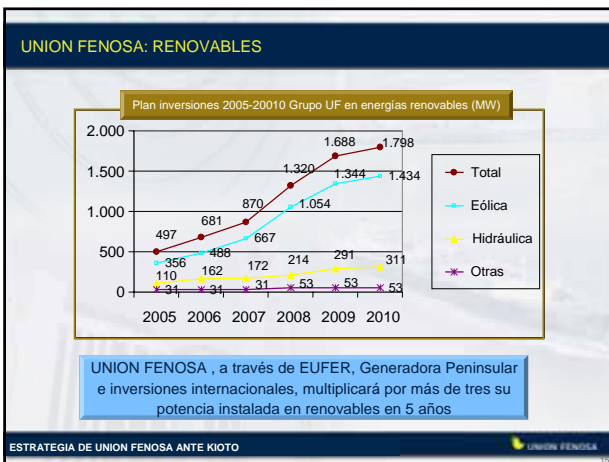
UNION FENOSA: RENOVABLES

Plan inversiones 2005-20010 Grupo UF en energías renovables (MW)

2.000
1.500
1.000
500
0

2005 2006 2007 2008 2009 2010

497 681 870 1.320 1.688 1.798
356 488 667 1.054 1.344 1.434
110 162 172 214 291 311
31 31 31 53 53 53

Total
Eólica
Hidráulica
Otras

UNION FENOSA , a través de EUFER, Generadora Peninsular e inversiones internacionales, multiplicará por más de tres su potencia instalada en renovables en 5 años

ESTRATEGIA DE UNION FENOSA ANTE KIOTO

UNION FENOSA